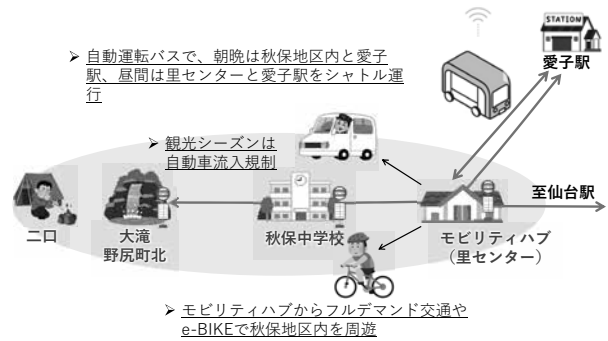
➢ 自動運転バスで、朝晩は秋保地区内と愛子駅、昼間は里センターと愛子駅をシャトル運行

STATION

愛子駅

➢ 観光シーズンは自動車流入規制

至仙台駅

二口

大滝
野尻町北

秋保中学校

モビリティハブ
（里センター）

➢ モビリティハブからフルデマンド交通やe-BIKEで秋保地区内を周遊